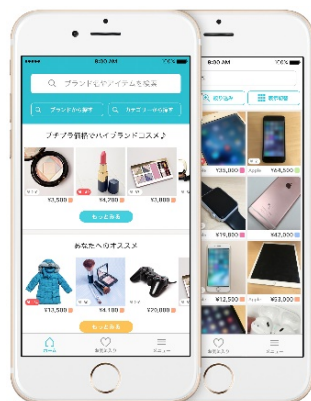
100%

ブランドやアイテムを検索

ブランドから探す

カテゴリーから探す

プチプラ価格でハイブランドコスメ♪

¥3,580

¥4,780

¥3,980

もっと見る

あなたへのオススメ

¥3,580

¥4,780

¥20,000

もっと見る

ホーム

お気に入り

メニュー

100%

絞り込み

表示切替

¥35,000

¥64,500

¥45,000

¥42,000

¥12,500

¥14,800

お気に入り

メニュー